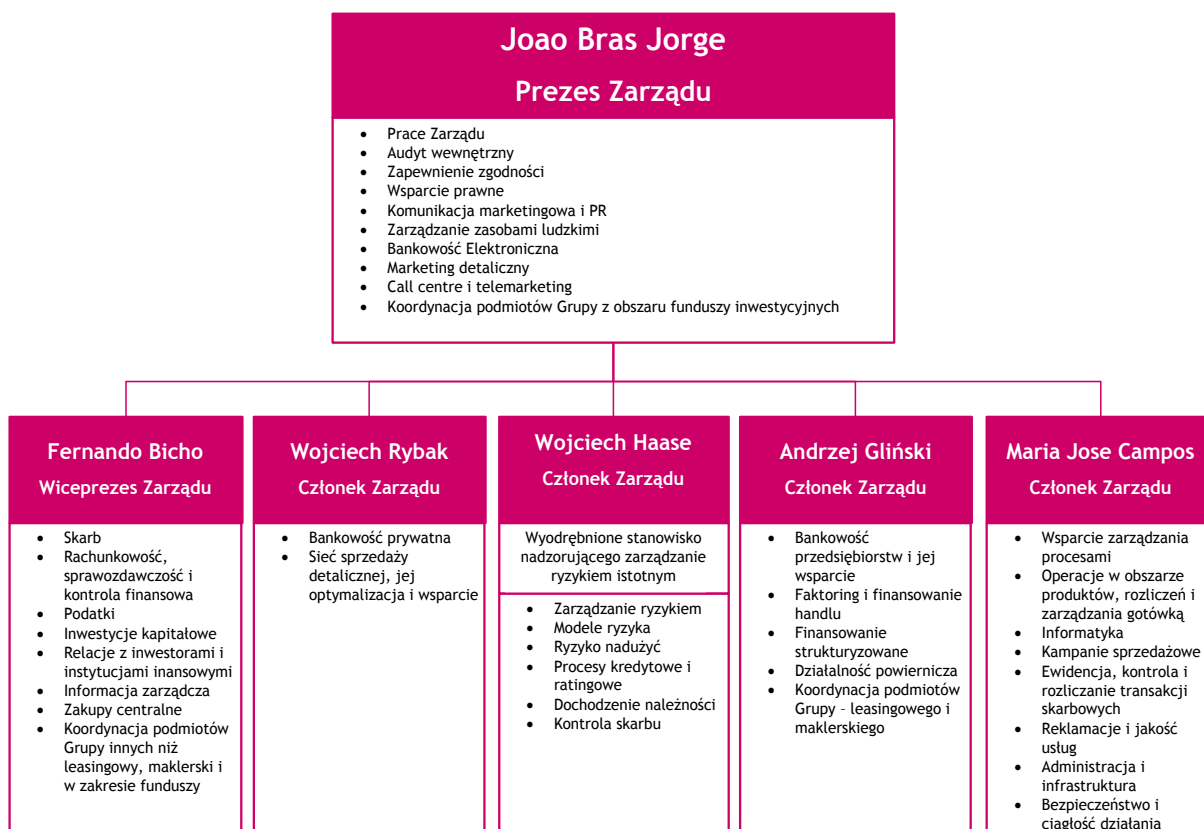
Joao Bras Jorge
Prezes Zarządu

- Prace Zarządu
- Audyt wewnętrzny
- Zapewnienie zgodności
- Wsparcie prawne
- Komunikacja marketingowa i PR
- Zarządzanie zasobami ludzkimi
- Bankowość Elektroniczna
- Marketing detaliczny
- Call centre i telemarketing
- Koordynacja podmiotów Grupy z obszaru funduszy inwestycyjnych

Fernando Bicho
Wiceprezes Zarządu

- Skarb
- Rachunkowość, sprawozdawczość i kontrola finansowa
- Podatki
- Inwestycje kapitałowe
- Relacje z inwestorami i instytucjami inansowymi
- Informacja zarządcza
- Zakupy centralne
- Koordynacja podmiotów Grupy innych niż leasingowy, maklerski i w zakresie funduszy

Wojciech Rybak
Członek Zarządu

- Bankowość prywatna
- Sieć sprzedaży detalicznej, jej optymalizacja i wsparcie

Wojciech Haase
Członek Zarządu

Wyodrębnione stanowisko nadzorującego zarządzanie ryzykiem istotnym

- Zarządzanie ryzykiem
- Modele ryzyka
- Ryzyko nadużyć
- Procesy kredytowe i ratingowe
- Dochodzenie należności
- Kontrola skarbu

Andrzej Gliński
Członek Zarządu

- Bankowość przedsiębiorstw i jej wsparcie
- Faktoring i finansowanie handlu
- Finansowanie strukturyzowane
- Działalność powiernicza
- Koordynacja podmiotów Grupy – leasingowego i maklerskiego

Maria Jose Campos
Członek Zarządu

- Wsparcie zarządzania procesami
- Operacje w obszarze produktów, rozliczeń i zarządzania gotówką
- Informatyka
- Kampanie sprzedażowe
- Ewidencja, kontrola i rozliczanie transakcji skarbowych
- Reklamacje i jakość usług
- Administracja i infrastruktura
- Bezpieczeństwo i ciągłość działania